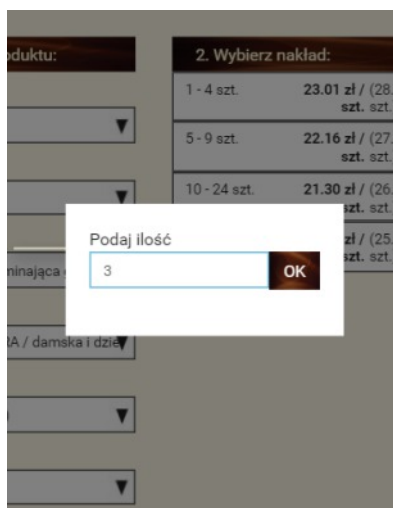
oduktu:

2. Wybierz nakład:

1 - 4 szt. 23.01 zł / (28. szt. szt.

5 - 9 szt. 22.16 zł / (27. szt. szt.

10 - 24 szt. 21.30 zł / (26. szt. szt.

zł / (25. szt. szt.

minająca

RA / damska i dzie

Podaj ilość

3

OK